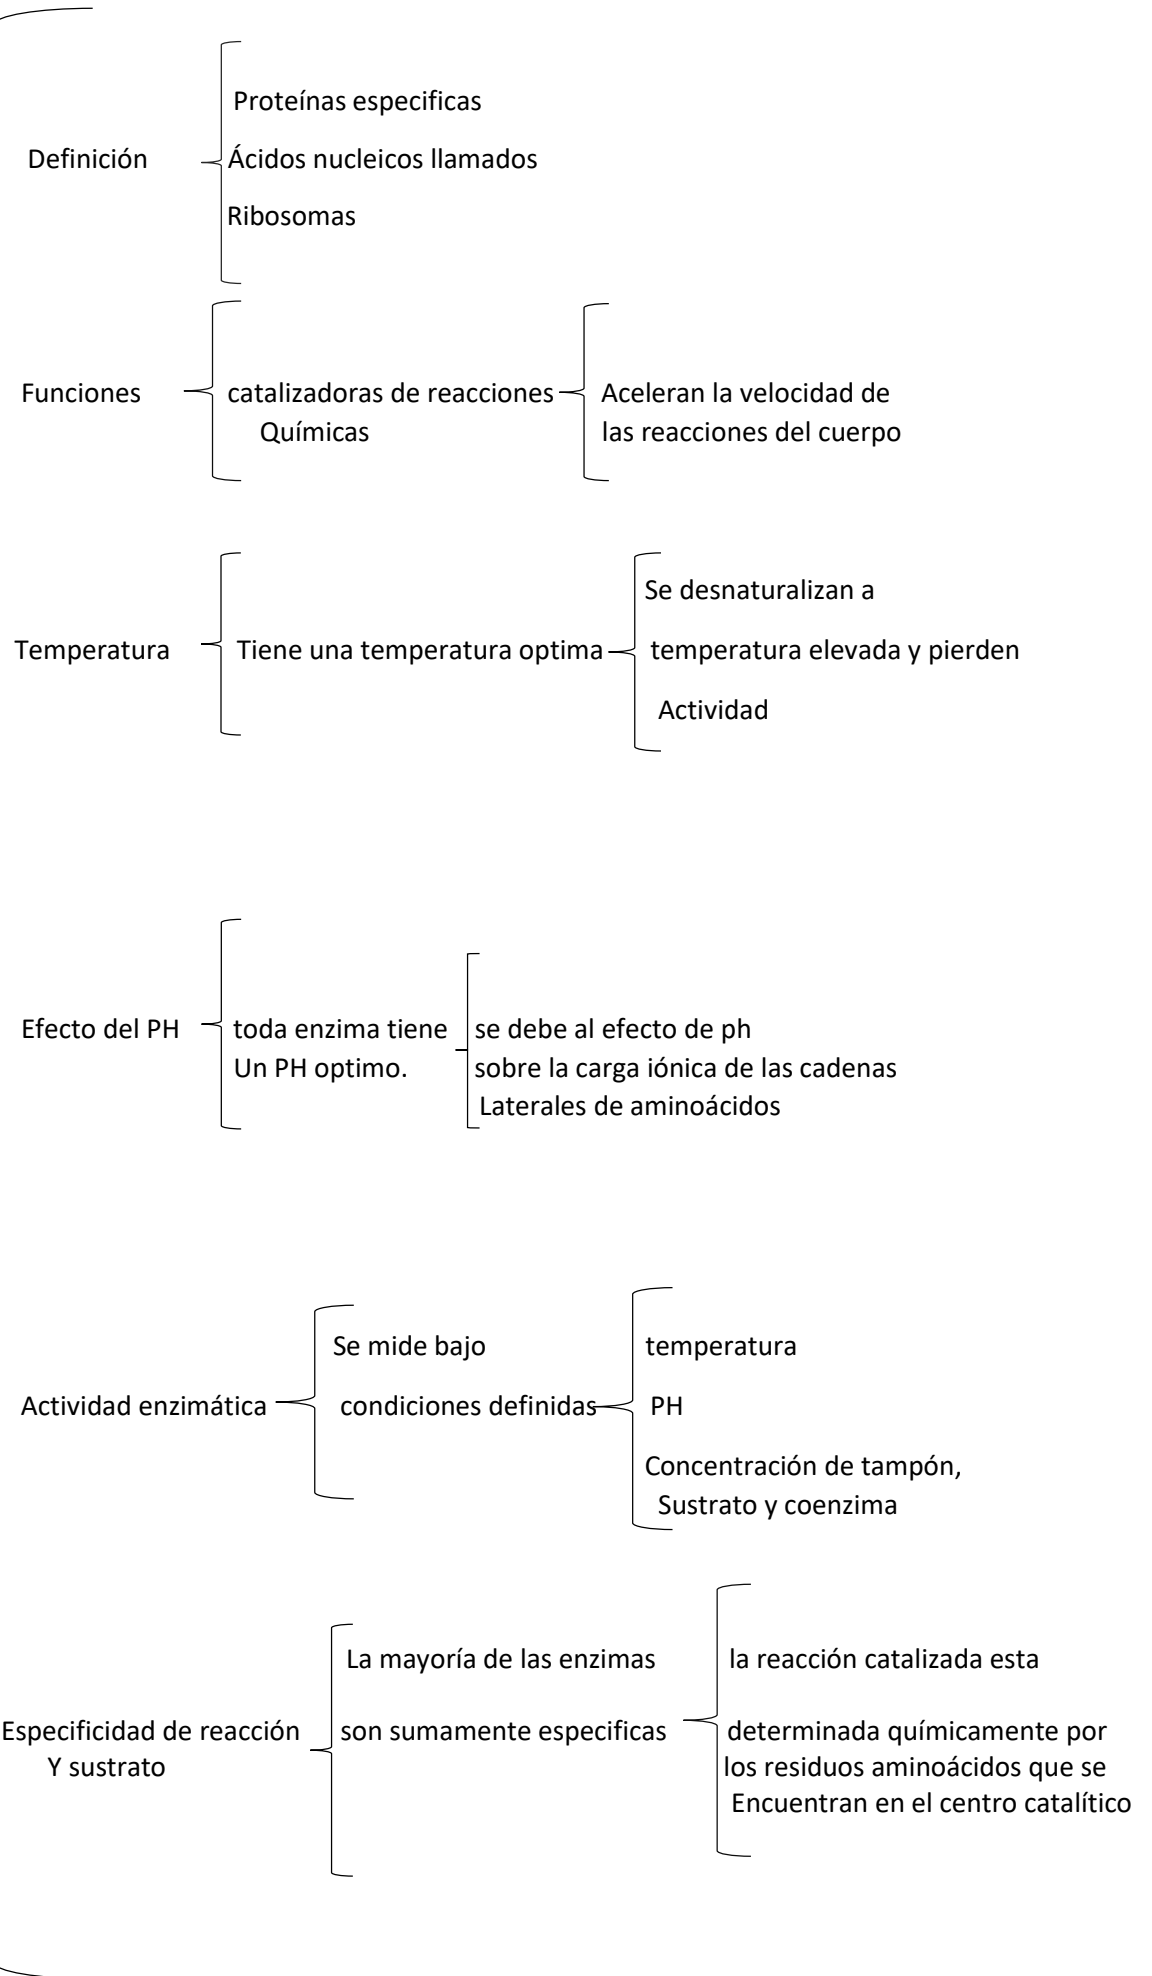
Definición

Proteínas especificas
Ácidos nucleicos llamados
Ribosomas

Funciones

catalizadoras de reacciones Químicas

Aceleran la velocidad de las reacciones del cuerpo

Temperatura

Tiene una temperatura optima

Se desnaturalizan a temperatura elevada y pierden Actividad

Efecto del PH

toda enzima tiene Un PH optimo.

se debe al efecto de ph sobre la carga iónica de las cadenas Laterales de aminoácidos

Actividad enzimática

Se mide bajo condiciones definidas

temperatura
PH
Concentración de tampón, Sustrato y coenzima

Especificidad de reacción Y sustrato

La mayoría de las enzimas son sumamente especificas

la reacción catalizada esta determinada químicamente por los residuos aminoácidos que se Encuentran en el centro catalítico